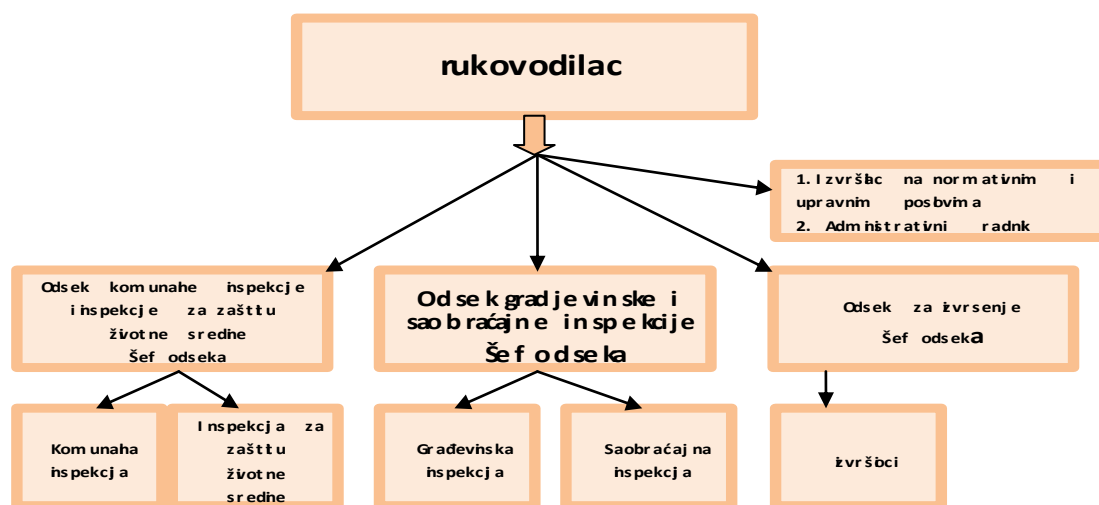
rukovodilac

1. Izvršlac na normativnim i upravnim posbvima
2. Administrativni radnk

Odsek komunahe inspekcje inspekcje za zašttu životne sredne
Šef odseka

Odsek gradjevinske i saobraćajne inspekcije
Šef odseka

Odsek za izvrsenje
Šef odseka

Komunaha inspekcja

Inspekcja za zašttu životne sredne

Građevinska inspekcja

Saobraćajna inspekcja

izvršioci